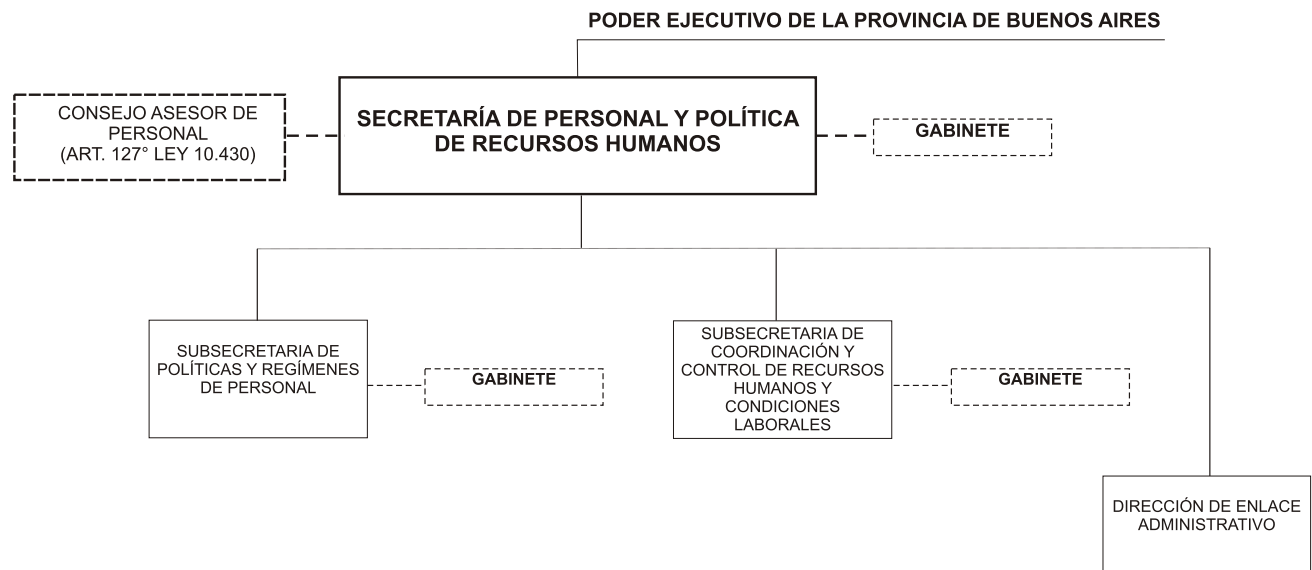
PODER EJECUTIVO DE LA PROVINCIA DE BUENOS AIRES

CONSEJO ASESOR DE PERSONAL (ART. 127° LEY 10.430)

SECRETARÍA DE PERSONAL Y POLÍTICA DE RECURSOS HUMANOS

GABINETE

SUBSECRETARIA DE POLÍTICAS Y REGÍMENES DE PERSONAL

GABINETE

SUBSECRETARIA DE COORDINACIÓN Y CONTROL DE RECURSOS HUMANOS Y CONDICIONES LABORALES

GABINETE

DIRECCIÓN DE ENLACE ADMINISTRATIVO